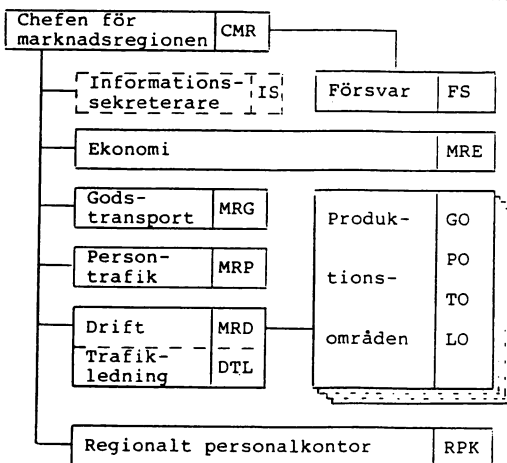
Chefen för marknadsregionen CMR

Informations-sekreterare IS

Försvar FS

Ekonomi MRE

Gods-transport MRG

Person-trafik MRP

Drift MRD

Trafik-ledning DTL

Produk-tions-områden

GO
PO
TO
LO

Regionalt personalkontor RPK